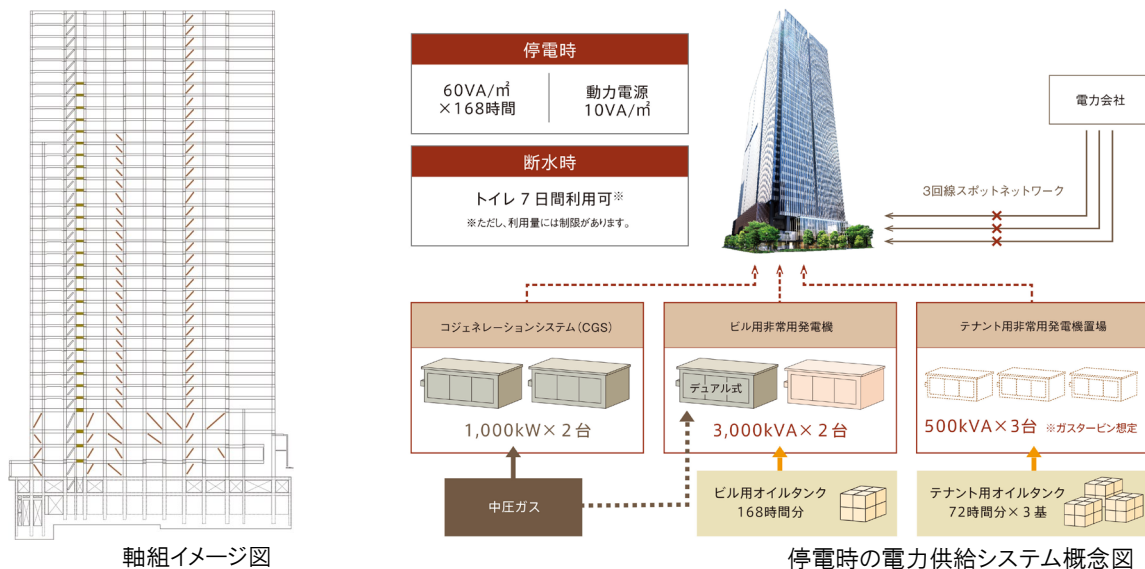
停電時

60VA/㎡
×168時間

動力電源
10VA/㎡

断水時

トイレ 7 日間利用可※

※ただし、利用量には制限があります。

電力会社

3回線スポットネットワーク

コジェネレーションシステム(CGS)

1,000kW×２台

ビル用非常用発電機

デュアル式

3,000kVA×２台

テナント用非常用発電機置場

500kVA×3台 ※ガスタービン想定

中圧ガス

ビル用オイルタンク
168時間分

テナント用オイルタンク
72時間分×３基

軸組イメージ図

停電時の電力供給システム概念図